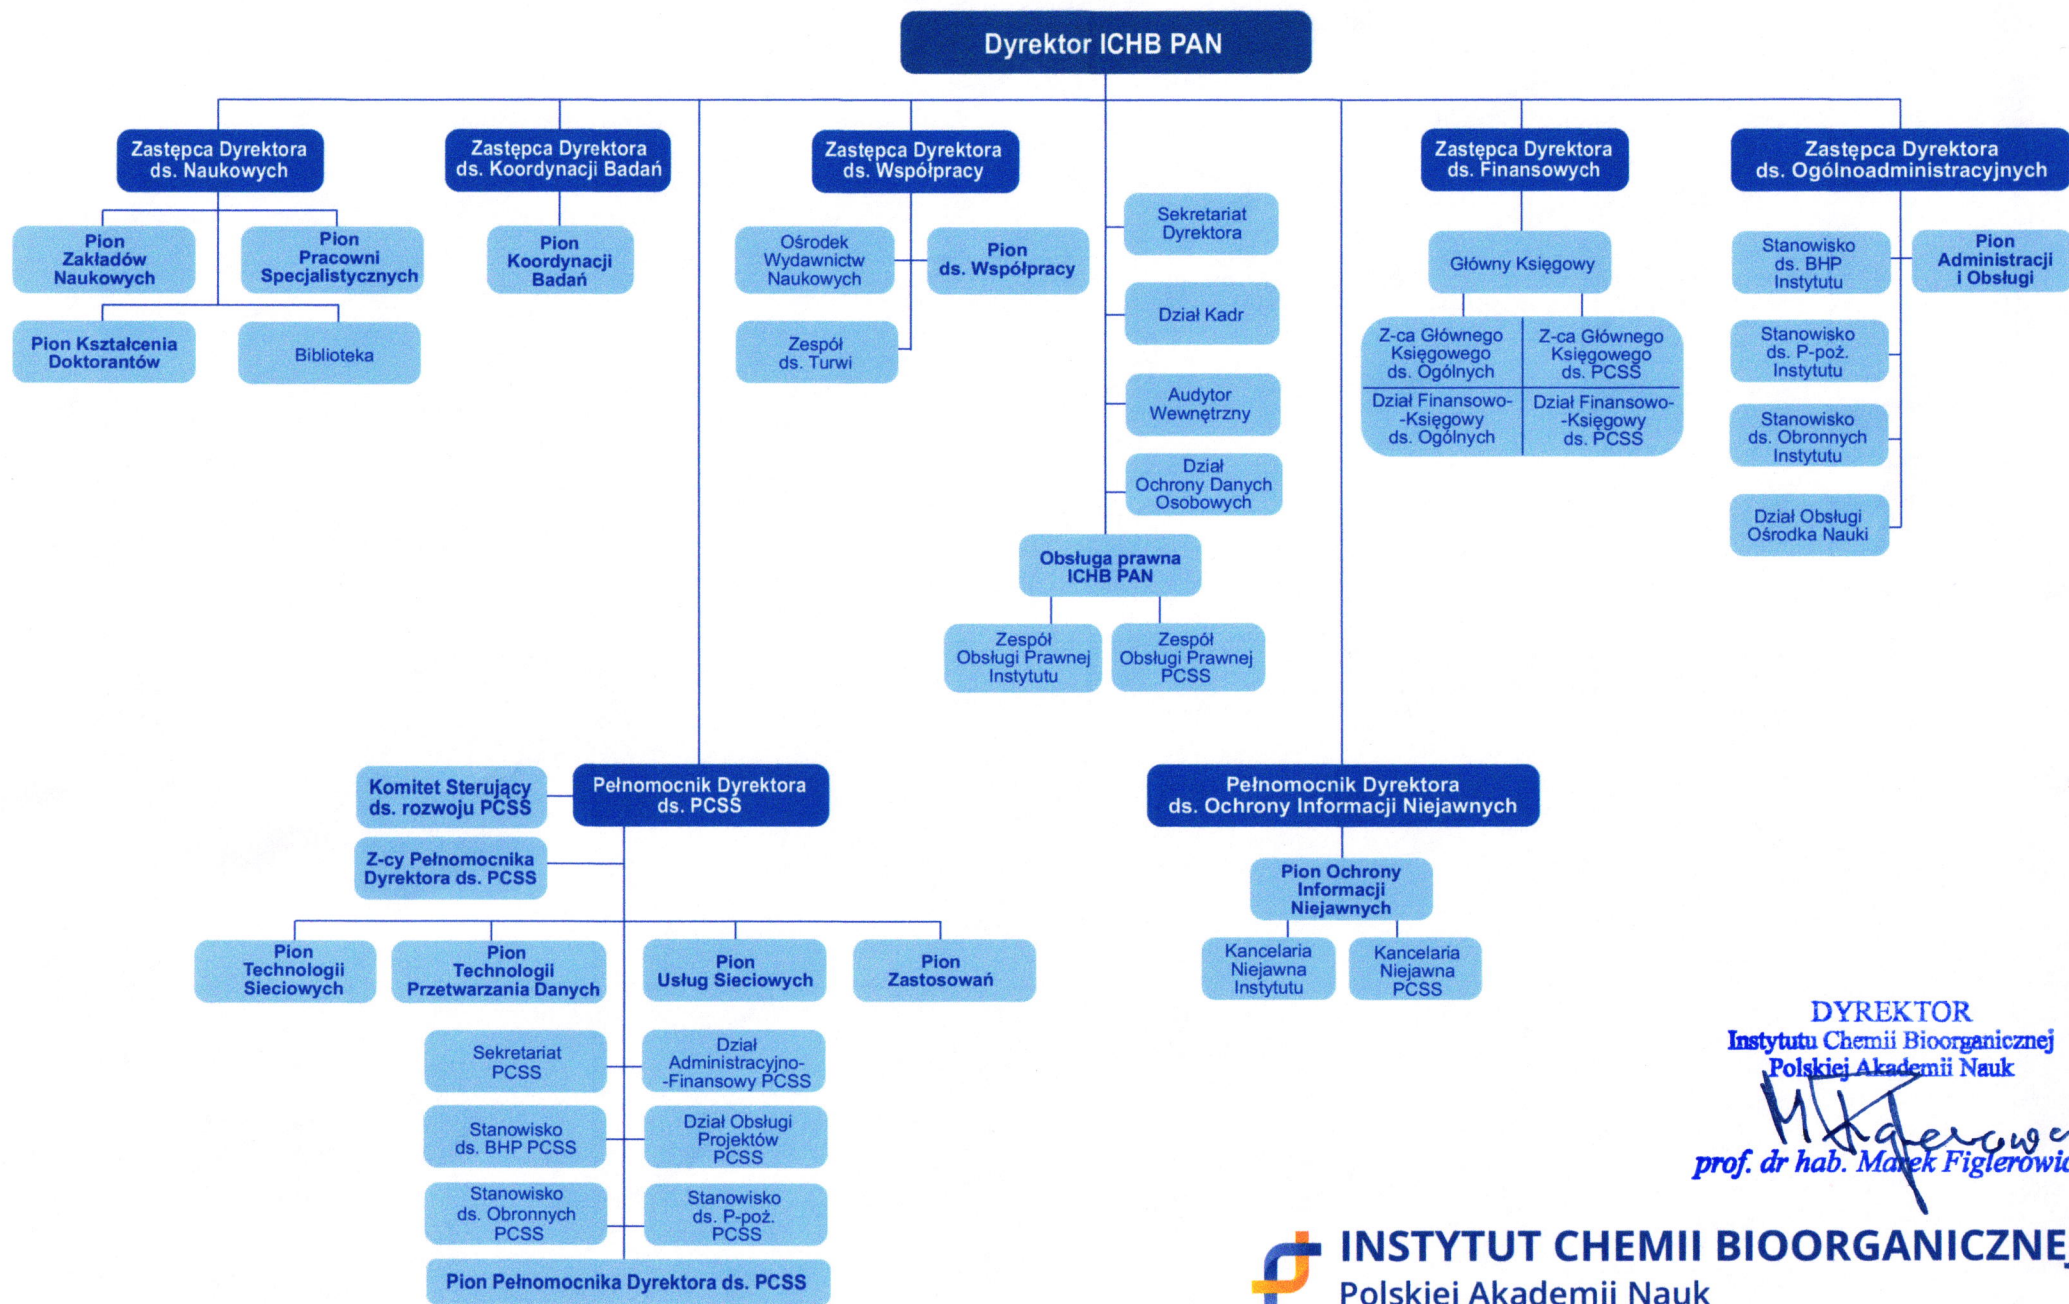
Dyrektor ICHB PAN

Zastępca Dyrektora ds. Naukowych

Pion Zakładów Naukowych

Pion Pracowni Specjalistycznych

Pion Kształcenia Doktorantów

Biblioteka

Zastępca Dyrektora ds. Koordynacji Badań

Pion Koordynacji Badań

Zastępca Dyrektora ds. Współpracy

Ośrodek Wydawnictw Naukowych

Pion ds. Współpracy

Zespół ds. Turwi

Sekretariat Dyrektora

Dział Kadr

Audytor Wewnętrzny

Dział Ochrony Danych Osobowych

Obsługa prawna ICHB PAN

Zespół Obsługi Prawnej Instytutu

Zespół Obsługi Prawnej PCSS

Zastępca Dyrektora ds. Finansowych

Główny Księgowy

Z-ca Głównego Księgowego ds. Ogólnych

Z-ca Głównego Księgowego ds. PCSS

Dział Finansowo--Księgowy ds. Ogólnych

Dział Finansowo--Księgowy ds. PCSS

Zastępca Dyrektora ds. Ogólnoadministracyjnych

Stanowisko ds. BHP Instytutu

Pion Administracji i Obsługi

Stanowisko ds. P-poż. Instytutu

Stanowisko ds. Obronnych Instytutu

Dział Obsługi Ośrodka Nauki

Komitet Sterujący ds. rozwoju PCSS

Pełnomocnik Dyrektora ds. PCSS

Z-cy Pełnomocnika Dyrektora ds. PCSS

Pion Technologii Sieciowych

Pion Technologii Przetwarzania Danych

Pion Usług Sieciowych

Pion Zastosowań

Sekretariat PCSS

Dział Administracyjno--Finansowy PCSS

Stanowisko ds. BHP PCSS

Dział Obsługi Projektów PCSS

Stanowisko ds. Obronnych PCSS

Stanowisko ds. P-poż. PCSS

Pion Pełnomocnika Dyrektora ds. PCSS

Pełnomocnik Dyrektora ds. Ochrony Informacji Niejawnych

Pion Ochrony Informacji Niejawnych

Kancelaria Niejawna Instytutu

Kancelaria Niejawna PCSS

DYREKTOR
Instytutu Chemii Bioorganicznej
Polskiej Akademii Nauk
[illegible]
prof. dr hab. Marek Figlerowic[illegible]

INSTYTUT CHEMII BIOORGANICZNE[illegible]
Polskiej Akademii Nauk